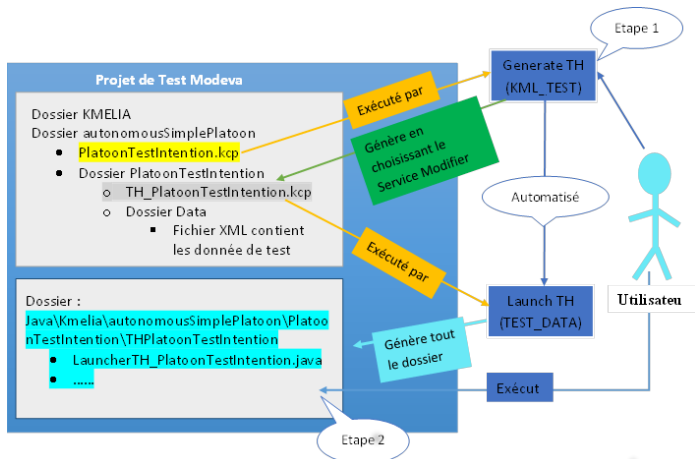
Etape 1

Generate TH
(KML_TEST)

Projet de Test Modeva

Dossier KMELIA
Dossier autonomousSimplePlatoon
- PlatoonTestIntention.kcp
- Dossier PlatoonTestIntention
  - TH_PlatoonTestIntention.kcp
  - Dossier Data
    - Fichier XML contient les donnée de test

Exécuté par

Génère en choisissant le Service Modifier

Automatisé

Exécuté par

Launch TH
(TEST_DATA)

Utilisateu

Dossier :
Java\Kmelia\autonomousSimplePlatoon\PlatoonTestIntention\THPlatoonTestIntention
- LauncherTH_PlatoonTestIntention.java
- ……

Génère tout le dossier

Exécut

Etape 2